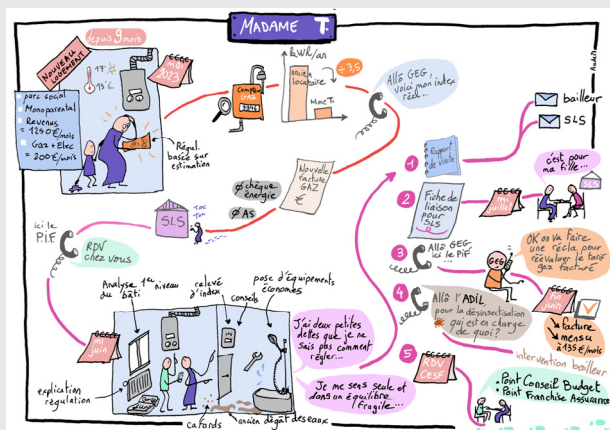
MADAME T.

depuis 9 mois

Nouveau logement

19° C

13° C

MAI 2023

parc social
Monoparental
Revenus = 1290 €/mois
Gaz + Elec = 200 €/mois

Régul. basée sur estimation

compteur GAZ
3345

kWh/an

ancien locataire

Mme T.

+35

Allô GEG, voici mon index réel...

Nouvelle facture GAZ
€

∅ chèque énergie

∅ AS

SLS

TOC TOC

ici le P.I.F

RDV chez vous

Mi juin

Analyse 1er niveau du bâti

relevé d'index

conseils

pose d'équipements économes

J'ai deux petites dettes que je ne sais pas comment régler...

Je me sens seule et dans un équilibre fragile...

explication régulation

cafards

ancien dégât des eaux

1
Rapport de Visite

2
Fiche de liaison pour SLS

fin juillet

bailleur

SLS

c'est pour ma fille...

3
Allô GEG, ici le PIF

OK on va faire une récla pour revaloriser le tarif gaz facturé

GEG

4
Allô l'ADIL
pour la désinsectisation qui est en charge de quoi?

fin juin

facture mensu à 35 €/mois

intervention bailleur

5
RDV CESF

Point Conseil Budget
Point Franchise Assurance

Audrey